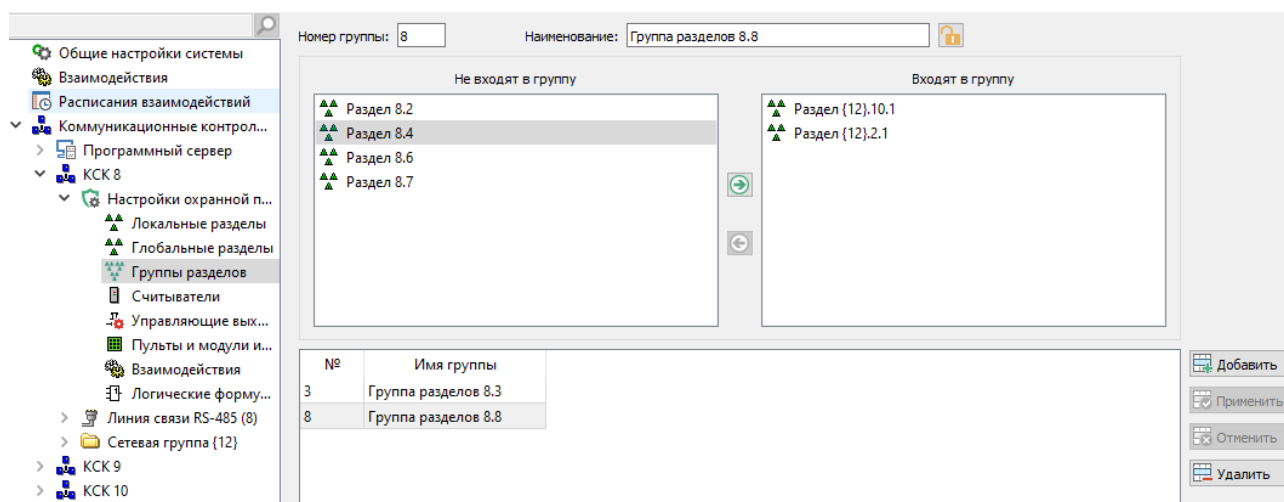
Общие настройки системы
Взаимодействия
Расписания взаимодействий
Коммуникационные контрол...
Программный сервер
КСК 8
Настройки охранной п...
Локальные разделы
Глобальные разделы
Группы разделов
Считыватели
Управляющие вых...
Пульты и модули и...
Взаимодействия
Логические форму...
Линия связи RS-485 (8)
Сетевая группа {12}
КСК 9
КСК 10

Номер группы: 8
Наименование: Группа разделов 8.8

Не входят в группу
Раздел 8.2
Раздел 8.4
Раздел 8.6
Раздел 8.7

Входят в группу
Раздел {12}.10.1
Раздел {12}.2.1

| № | Имя группы |
|---|---|
| 3 | Группа разделов 8.3 |
| 8 | Группа разделов 8.8 |

Добавить
Применить
Отменить
Удалить